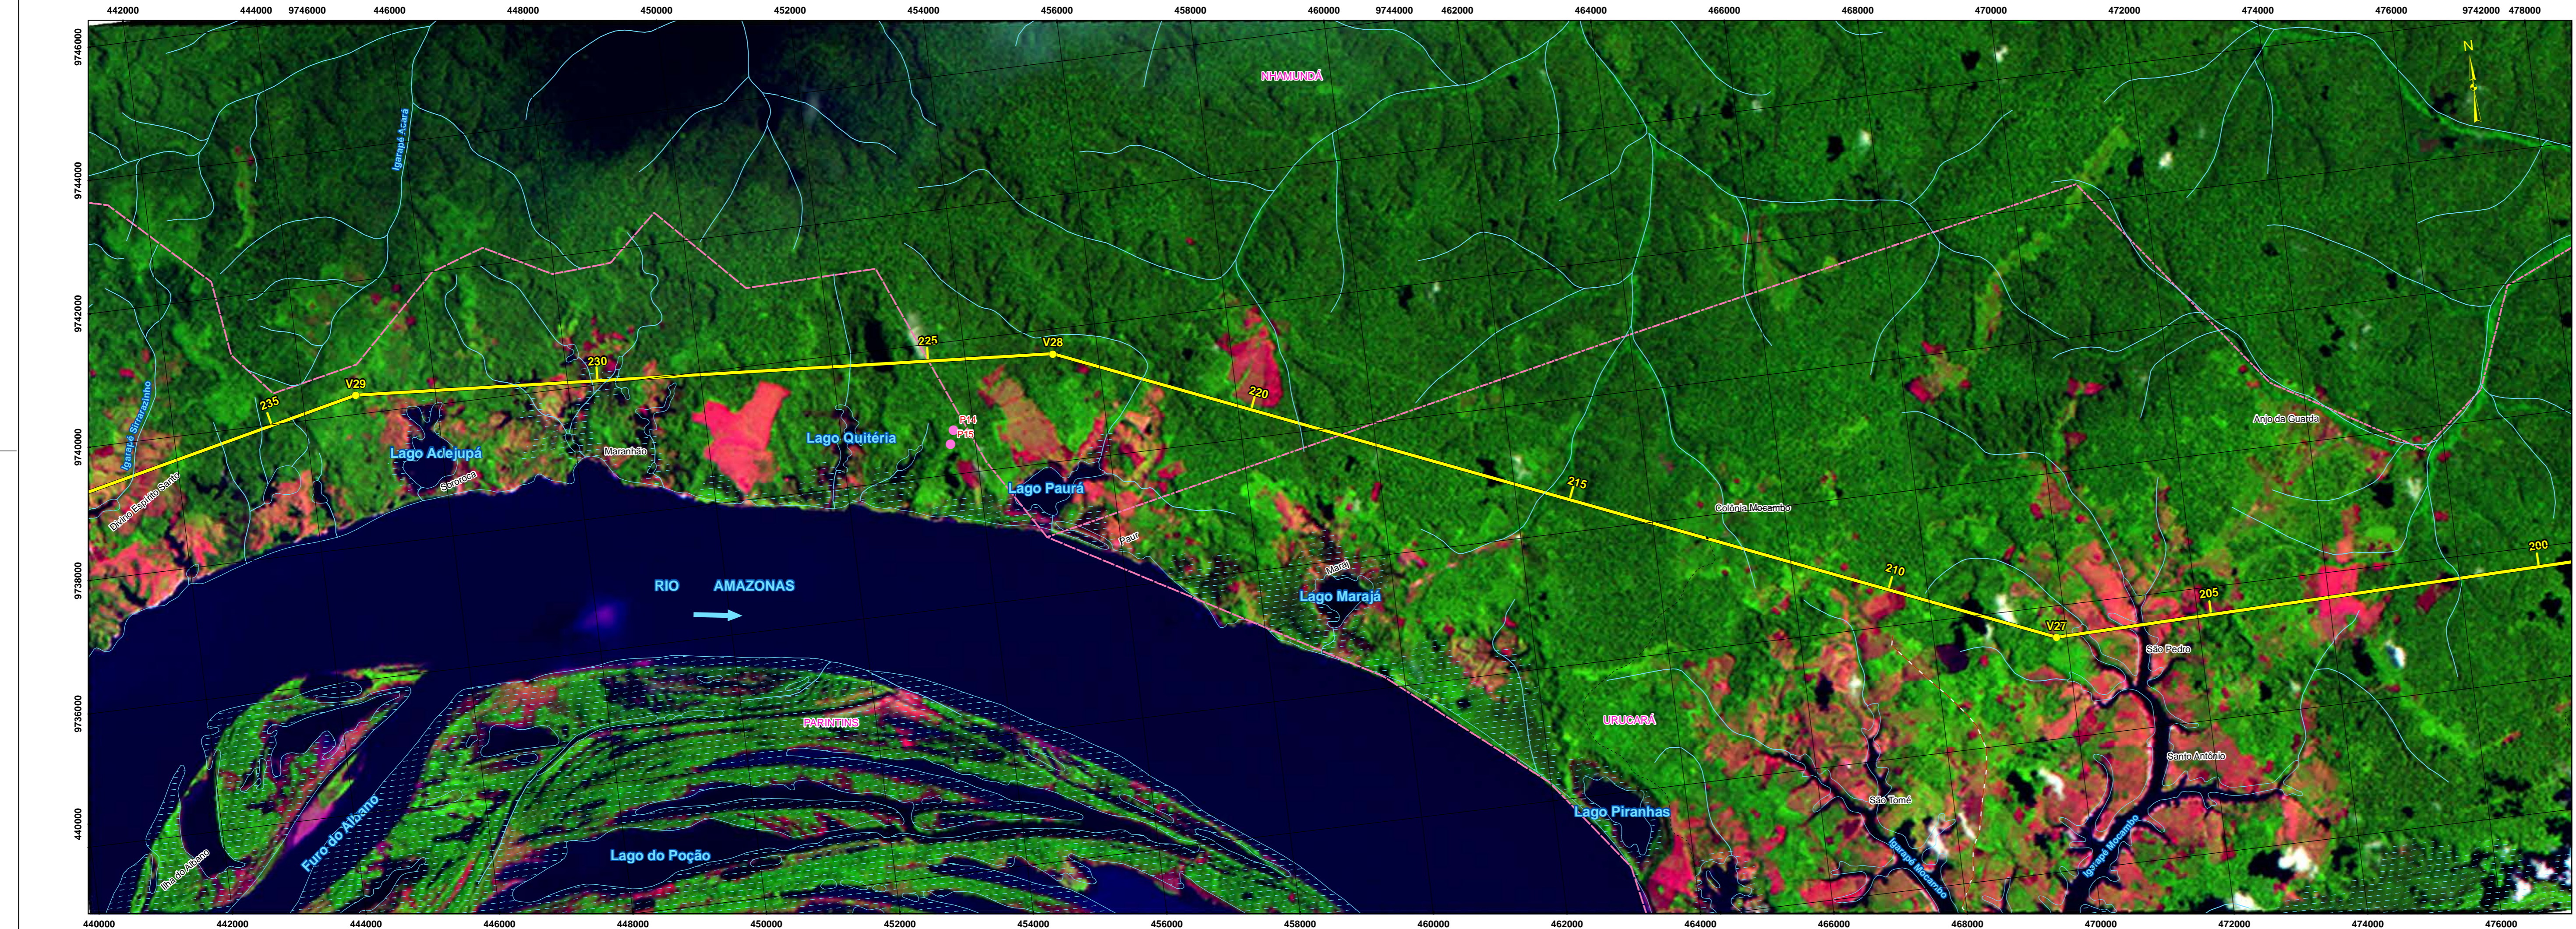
442000 444000 9746000 446000 448000 450000 452000 454000 456000 458000 460000 9744000 462000 464000 466000 468000 470000 472000 474000 476000 9742000 478000

9746000
9744000
9742000
9740000
9738000
9736000
440000

N

NHAMUNDÁ

Igarapé Acará

Igarapé Siriaracinho

Divino Espírito Santo

235
V29
230
225
V28
220
215
210
V27
205
200

Lago Adejupá

Saroroca

Maranhão

Lago Quitéria

P14
P15

Lago Paurá

Paurá

Lago Marajá

Marajá

Colônia Mocambo

Anjo da Guarda

São Pedro

RIO AMAZONAS

PARINTINS

URUCARÁ

Santo Antônio

São Tomé

Igarapé Mocambo

Igarapé Mocambo

Lago Piranhas

Furo do Albano

Ilha do Albano

Lago do Poção

440000 442000 444000 446000 448000 450000 452000 454000 456000 458000 460000 462000 464000 466000 468000 470000 472000 474000 476000